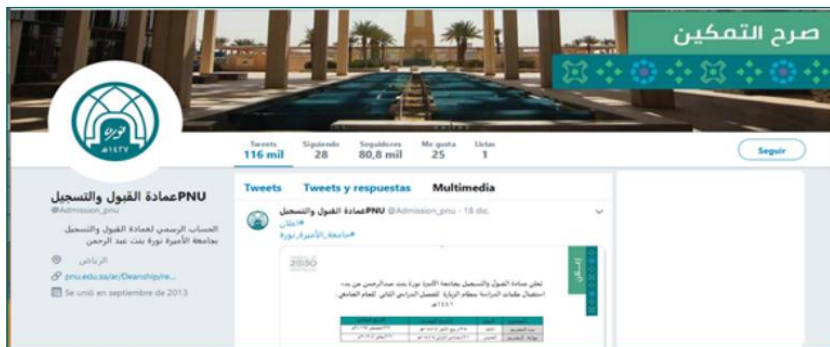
صرح التمكين

نورة
١٤٦٧

Tweets
116 mil

Siguiendo
28

Seguidores
80,8 mil

Me gusta
25

Listas
1

Seguir

PNUعمادة القبول والتسجيل
@Admission_pnu

الحساب الرسمي لعمادة القبول والتسجيل بجامعة الأميرة نورة بنت عبد الرحمن

الرياض

pnu.edu.sa/ar/Deanship/re...

Se unió en septiembre de 2013

Tweets

Tweets y respuestas

Multimedia

PNUعمادة القبول والتسجيل @Admission_pnu · 18 dic.
#إعلان
#جامعة_الأميرة_نورة

2030

إعلان

تعلن عمادة القبول والتسجيل بجامعة الأميرة نورة بنت عبدالرحمن عن بدء استقبال طلبات الدراسة بنظام الزيارة للفصل الدراسي الثاني للعام الجامعي ١٤٤١هـ

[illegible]